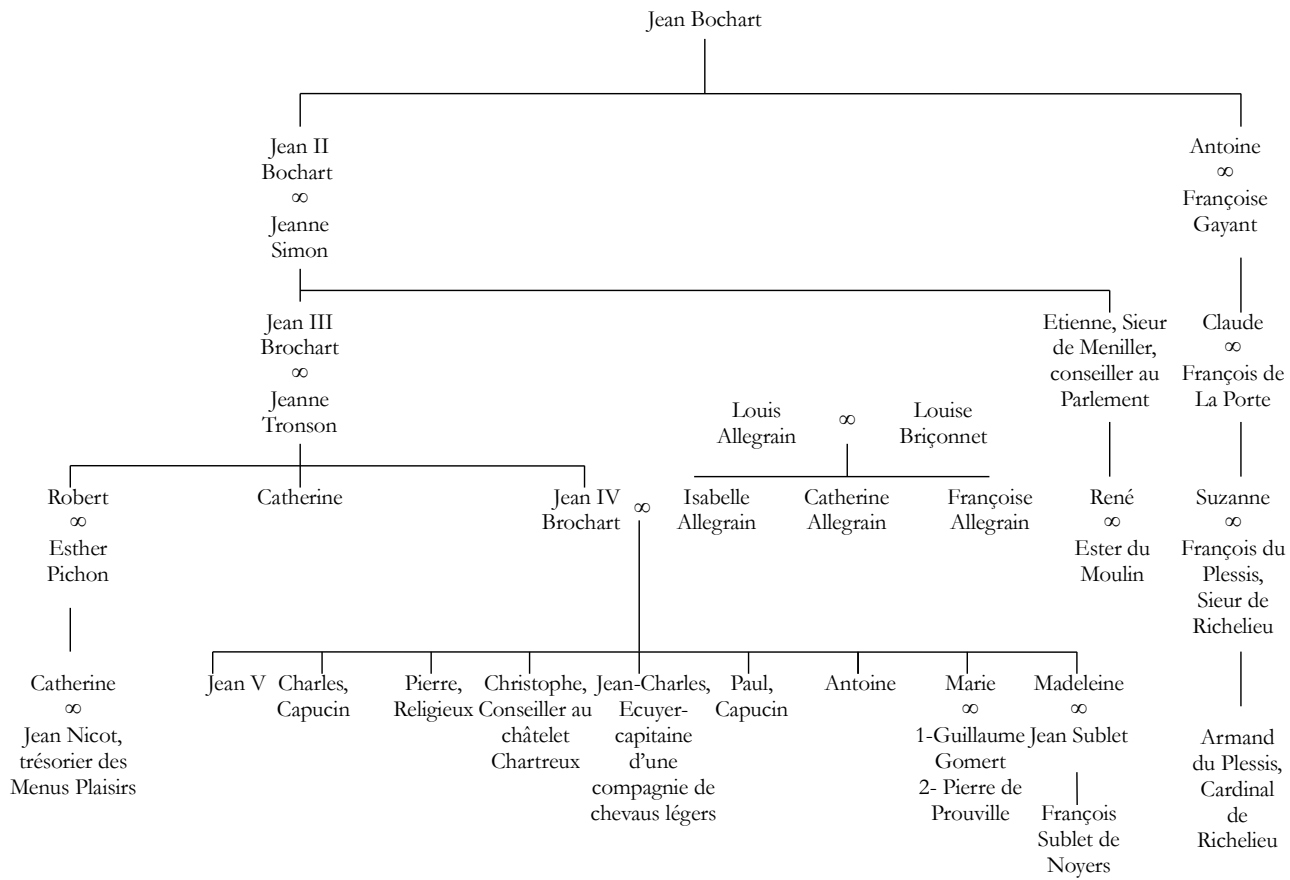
Jean Bochart

Jean II Bochart ∞ Jeanne Simon

Antoine ∞ Françoise Gayant

Jean III Brochart ∞ Jeanne Tronson

Etienne, Sieur de Meniller, conseiller au Parlement

Claude ∞ François de La Porte

Louis Allegrain ∞ Louise Briçonnet

Robert ∞ Esther Pichon

Catherine

Jean IV Brochart ∞

Isabelle Allegrain

Catherine Allegrain

Françoise Allegrain

René ∞ Ester du Moulin

Suzanne ∞ François du Plessis, Sieur de Richelieu

Catherine ∞ Jean Nicot, trésorier des Menus Plaisirs

Jean V

Charles, Capucin

Pierre, Religieux

Christophe, Conseiller au châtelet Chartreux

Jean-Charles, Ecuyer-capitaine d'une compagnie de chevaus légers

Paul, Capucin

Antoine

Marie ∞ 1-Guillaume Gomert 2- Pierre de Prouville

Madeleine ∞ Jean Sublet

François Sublet de Noyers

Armand du Plessis, Cardinal de Richelieu